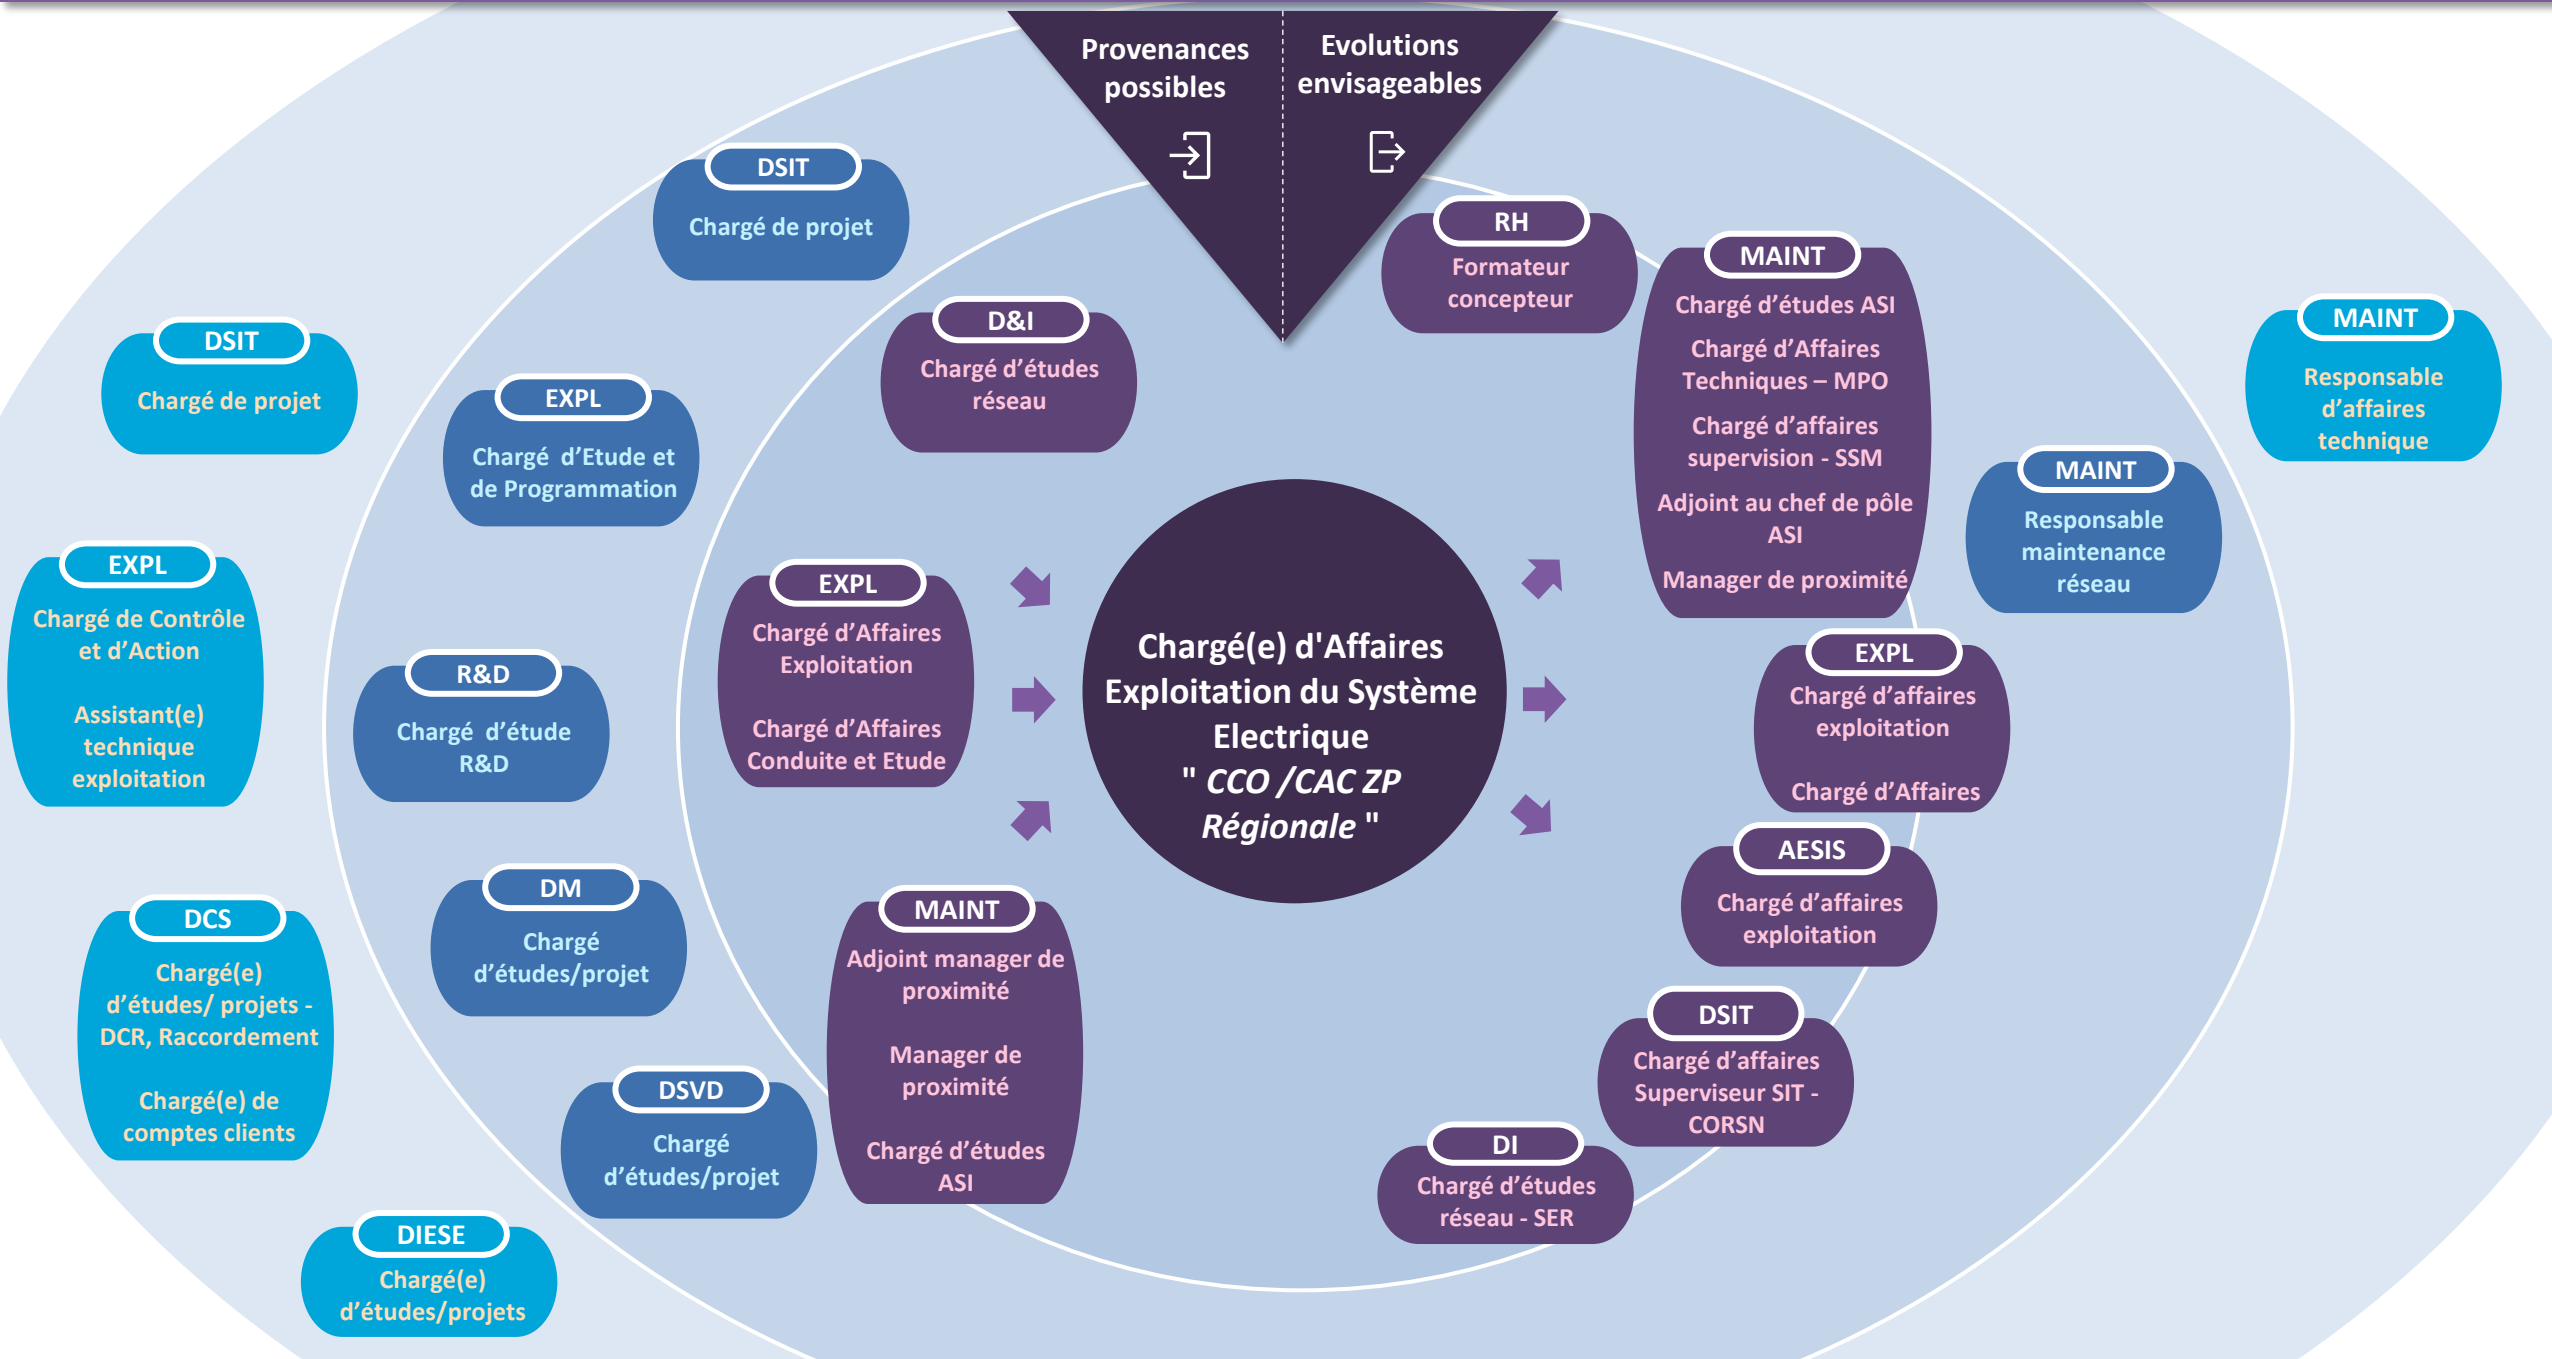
Provenances possibles

Evolutions envisageables

DSIT
Chargé de projet

DSIT
Chargé de projet

EXPL
Chargé d'Etude et de Programmation

D&I
Chargé d'études réseau

RH
Formateur concepteur

MAINT
Chargé d'études ASI
Chargé d'Affaires Techniques – MPO
Chargé d'affaires supervision - SSM
Adjoint au chef de pôle ASI
Manager de proximité

MAINT
Responsable d'affaires technique

MAINT
Responsable maintenance réseau

EXPL
Chargé de Contrôle et d'Action
Assistant(e) technique exploitation

R&D
Chargé d'étude R&D

EXPL
Chargé d'Affaires Exploitation
Chargé d'Affaires Conduite et Etude

Chargé(e) d'Affaires Exploitation du Système Electrique " CCO /CAC ZP Régionale "

EXPL
Chargé d'affaires exploitation
Chargé d'Affaires

AESIS
Chargé d'affaires exploitation

DM
Chargé d'études/projet

DCS
Chargé(e) d'études/ projets - DCR, Raccordement
Chargé(e) de comptes clients

MAINT
Adjoint manager de proximité
Manager de proximité
Chargé d'études ASI

DSIT
Chargé d'affaires Superviseur SIT - CORSN

DSVD
Chargé d'études/projet

DI
Chargé d'études réseau - SER

DIESE
Chargé(e) d'études/projets